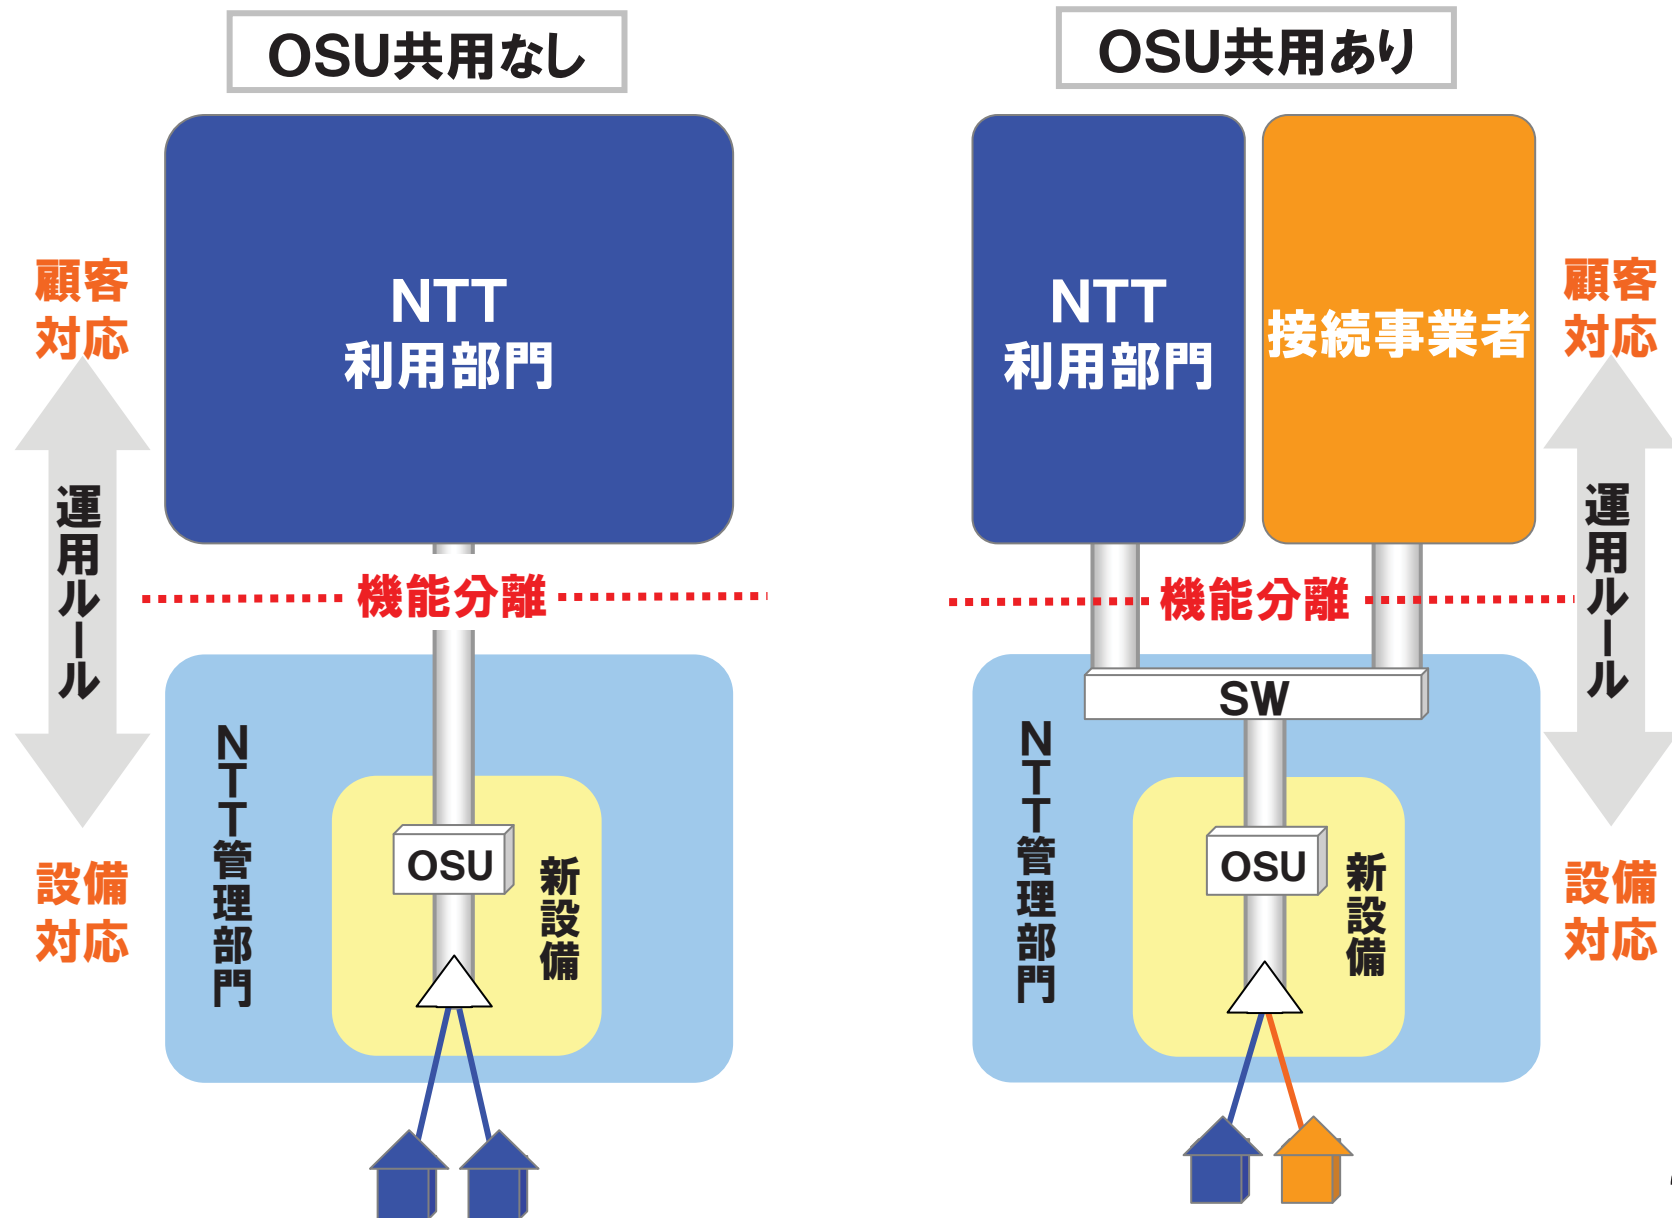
OSU共用なし

顧客対応

NTT
利用部門

運用ルール

機能分離

NTT管理部門

OSU

新設備

設備対応

OSU共用あり

NTT
利用部門

接続事業者

顧客対応

運用ルール

機能分離

SW

NTT管理部門

OSU

新設備

設備対応